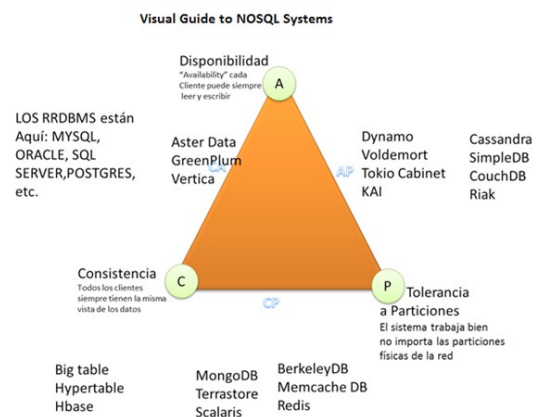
Visual Guide to NOSQL Systems

Disponibilidad
"Availability" cada Cliente puede siempre leer y escribir

A

LOS RRDBMS están Aquí: MYSQL, ORACLE, SQL SERVER,POSTGRES, etc.

Aster Data
GreenPlum
Vertica

CA

AP

Dynamo
Voldemort
Tokio Cabinet
KAI

Cassandra
SimpleDB
CouchDB
Riak

Consistencia
Todos los clientes siempre tienen la misma vista de los datos

C

CP

P

Tolerancia a Particiones
El sistema trabaja bien no importa las particiones físicas de la red

Big table
Hypertable
Hbase

MongoDB
Terrastore
Scalaris

BerkeleyDB
Memcache DB
Redis